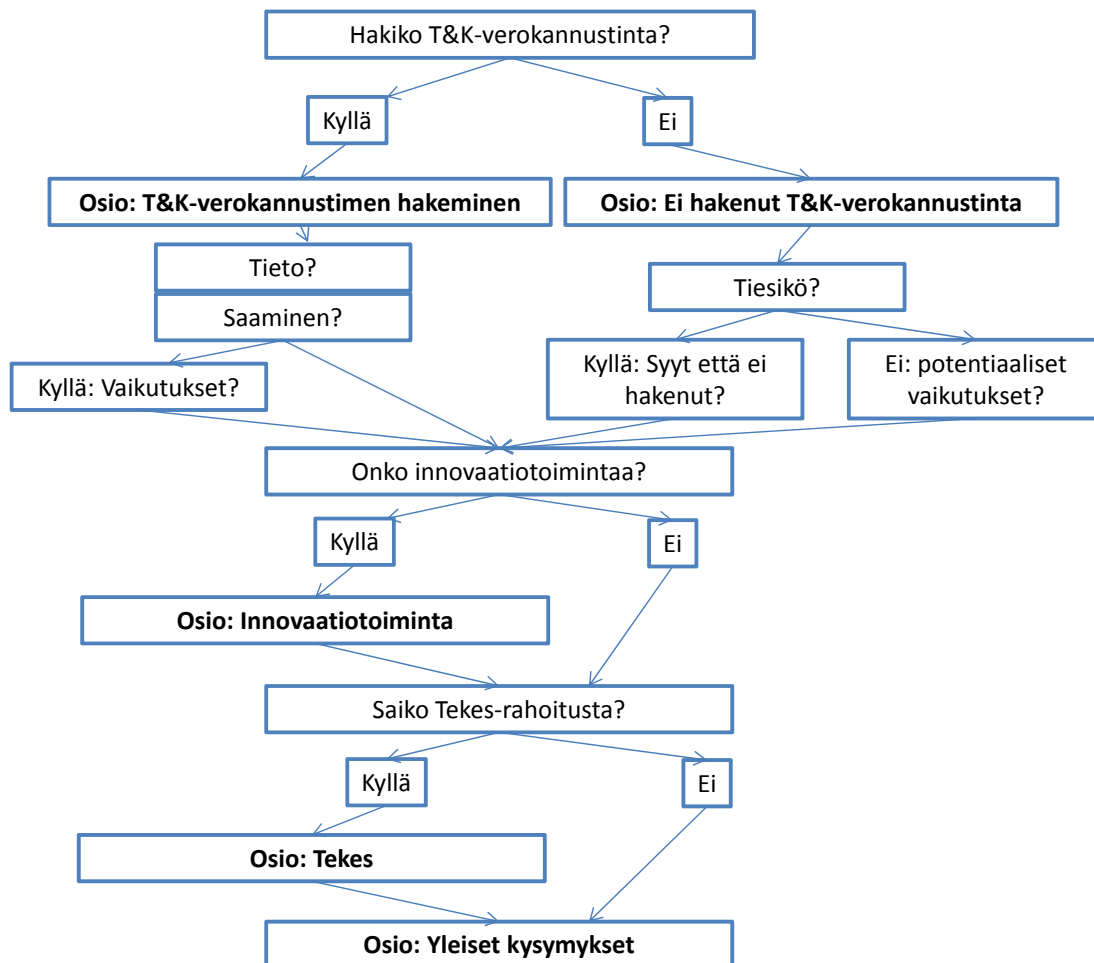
Hakiko T&K-verokannustinta?

Kyllä

Ei

**Osio: T&K-verokannustimen hakeminen**

**Osio: Ei hakenut T&K-verokannustinta**

Tieto?

Saaminen?

Tiesikö?

Kyllä: Vaikutukset?

Kyllä: Syyt että ei hakenut?

Ei: potentiaaliset vaikutukset?

Onko innovaatiotoimintaa?

Kyllä

Ei

**Osio: Innovaatiotoiminta**

Saiko Tekes-rahoitusta?

Kyllä

Ei

**Osio: Tekes**

**Osio: Yleiset kysymykset**